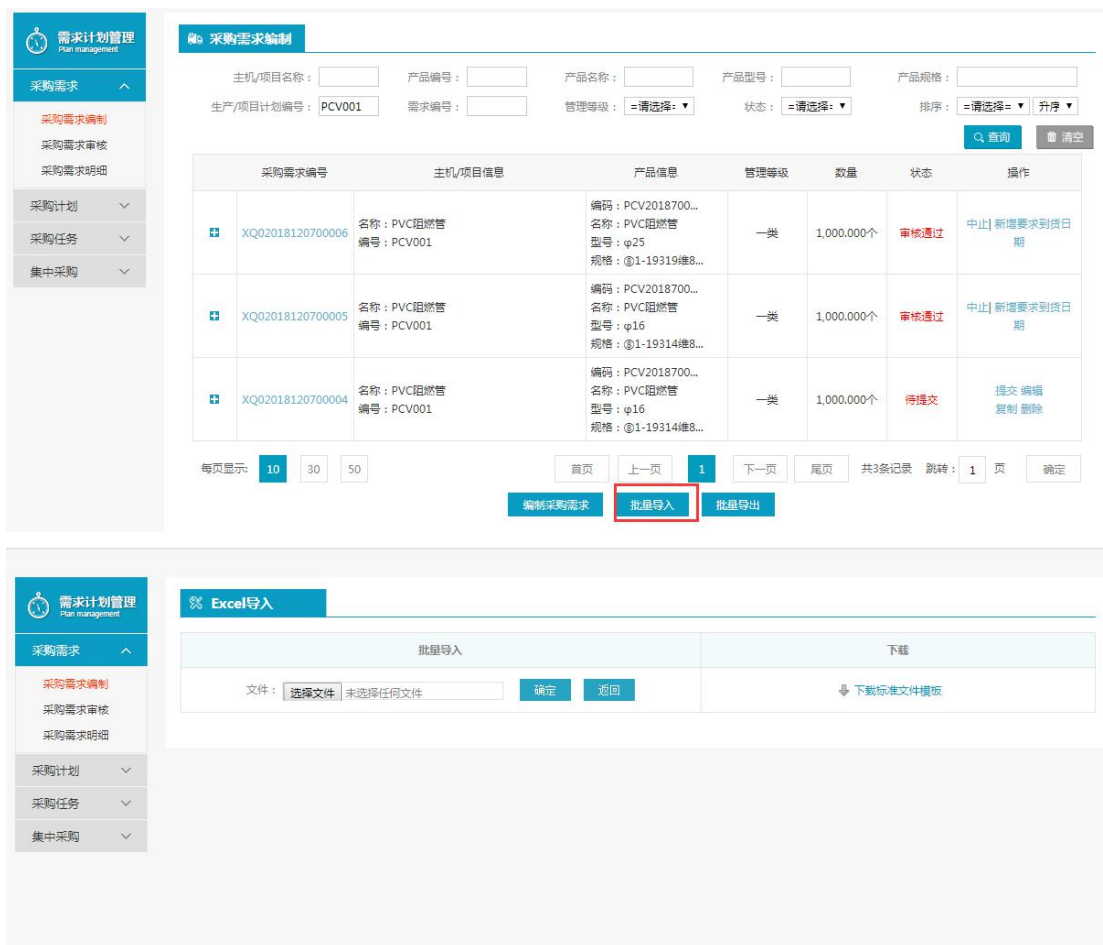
需求计划管理
Plan management

采购需求

采购需求编制
采购需求审核
采购需求明细

采购计划
采购任务
集中采购

采购需求编制

主机/项目名称： 产品编号： 产品名称： 产品型号： 产品规格：
生产/项目计划编号： PCV001 需求编号： 管理等级： =请选择= 状态： =请选择= 排序： =请选择= 升序

查询 清空

| | 采购需求编号 | 主机/项目信息 | 产品信息 | 管理等级 | 数量 | 状态 | 操作 |
|---|---|---|---|---|---|---|---|
| + | XQ02018120700006 | 名称：PVC阻燃管 编号：PCV001 | 编码：PCV2018700... 名称：PVC阻燃管 型号：φ25 规格：⑧1-19319维8... | 一类 | 1,000.000个 | 审核通过 | 中止\| 新增要求到货日期 |
| + | XQ02018120700005 | 名称：PVC阻燃管 编号：PCV001 | 编码：PCV2018700... 名称：PVC阻燃管 型号：φ16 规格：⑧1-19314维8... | 一类 | 1,000.000个 | 审核通过 | 中止\| 新增要求到货日期 |
| + | XQ02018120700004 | 名称：PVC阻燃管 编号：PCV001 | 编码：PCV2018700... 名称：PVC阻燃管 型号：φ16 规格：⑧1-19314维8... | 一类 | 1,000.000个 | 待提交 | 提交 编辑 复制 删除 |

每页显示： 10 30 50 首页 上一页 1 下一页 尾页 共3条记录 跳转： 1 页 确定

编制采购需求 批量导入 批量导出

需求计划管理
Plan management

采购需求

采购需求编制
采购需求审核
采购需求明细

采购计划
采购任务
集中采购

Excel导入

| 批量导入 | 下载 |
|---|---|
| 文件： 选择文件 未选择任何文件 确定 返回 | 下载标准文件模板 |